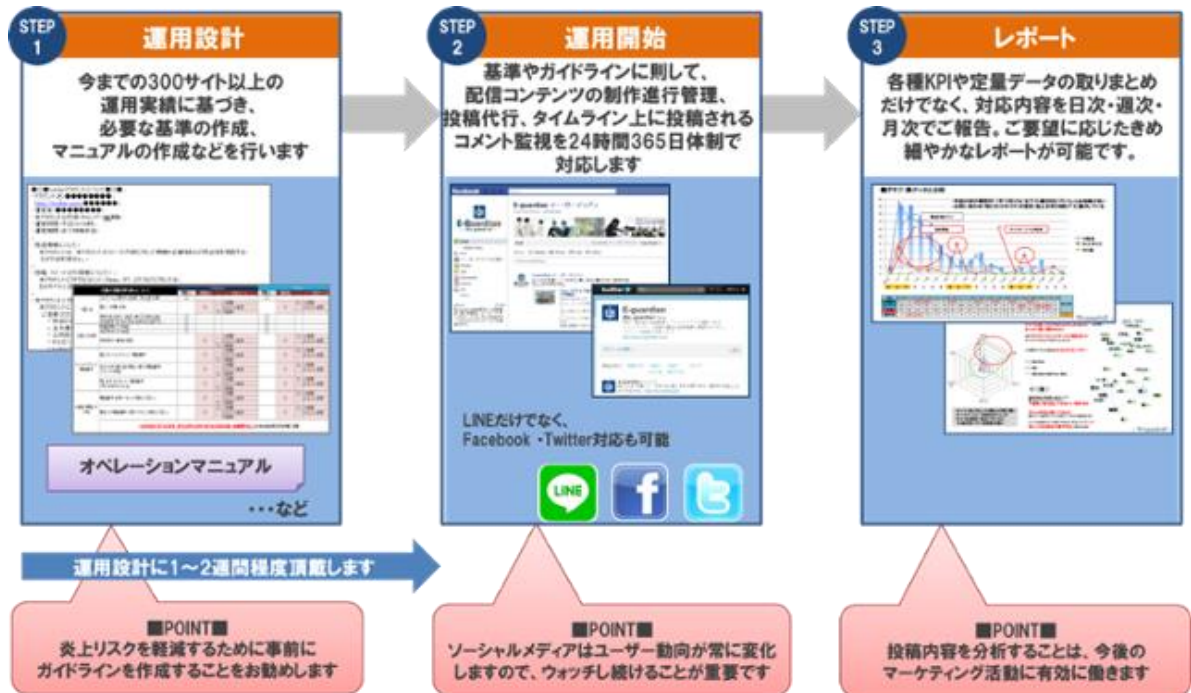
STEP 1
運用設計
今までの300サイト以上の運用実績に基づき、必要な基準の作成、マニュアルの作成などを行います

オペレーションマニュアル
・・・など

STEP 2
運用開始
基準やガイドラインに則して、配信コンテンツの制作進行管理、投稿代行、タイムライン上に投稿されるコメント監視を24時間365日体制で対応します

E-guardian

LINEだけでなく、Facebook ・Twitter対応も可能
LINE

STEP 3
レポート
各種KPIや定量データの取りまとめだけでなく、対応内容を日次・週次・月次でご報告。ご要望に応じたきめ細やかなレポートが可能です。

運用設計に1～2週間程度頂戴します

■POINT■
炎上リスクを軽減するために事前にガイドラインを作成することをお勧めします

■POINT■
ソーシャルメディアはユーザー動向が常に変化しますので、ウォッチし続けることが重要です

■POINT■
投稿内容を分析することは、今後のマーケティング活動に有効に働きます